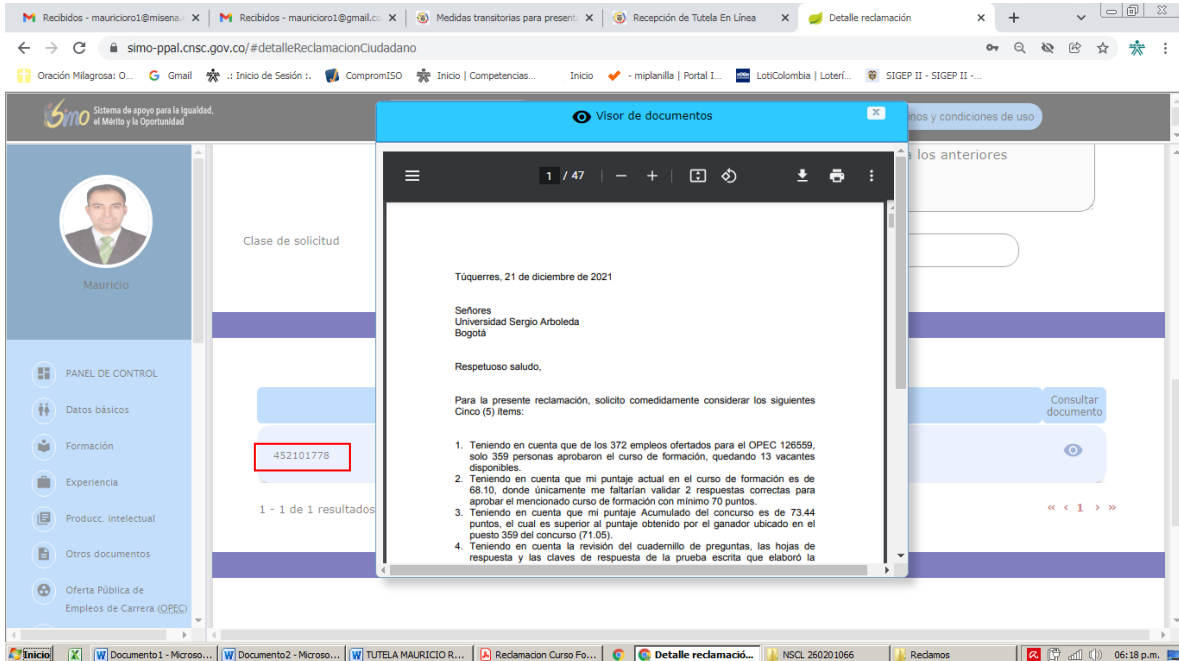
Recibidos - mauricioro1@misena... × | Recibidos - mauricioro1@gmail.co × | Medidas transitorias para present × | Recepción de Tutela En Línea × | Detalle reclamación ×

simo-ppal.cnsc.gov.co/#detalleReclamacionCiudadano

Oración Milagrosa: O... | Gmail | .: Inicio de Sesión :. | prompISO | Inicio | Competencias... | Inicio | - miplanilla | Portal I... | LotiColombia | Loterí... | SIGEP II - SIGEP II -...

SIMO Sistema de apoyo para la Igualdad, el Mérito y la Oportunidad

nos y condiciones de uso

Visor de documentos

1 / 47

Mauricio

PANEL DE CONTROL
Datos básicos
Formación
Experiencia
Producc. intelectual
Otros documentos
Oferta Pública de Empleos de Carrera (OPEC)

Clase de solicitud

los anteriores

Consultar documento

452101778

1 - 1 de 1 resultados

« ‹ 1 › »

Túquerres, 21 de diciembre de 2021

Señores
Universidad Sergio Arboleda
Bogotá

Respetuoso saludo,

Para la presente reclamación, solicito comedidamente considerar los siguientes Cinco (5) ítems:

1. Teniendo en cuenta que de los 372 empleos ofertados para el OPEC 126559, solo 359 personas aprobaron el curso de formación, quedando 13 vacantes disponibles.
2. Teniendo en cuenta que mi puntaje actual en el curso de formación es de 68.10, donde únicamente me faltarían validar 2 respuestas correctas para aprobar el mencionado curso de formación con mínimo 70 puntos.
3. Teniendo en cuenta que mi puntaje Acumulado del concurso es de 73.44 puntos, el cual es superior al puntaje obtenido por el ganador ubicado en el puesto 359 del concurso (71.05).
4. Teniendo en cuenta la revisión del cuadernillo de preguntas, las hojas de respuesta y las claves de respuesta de la prueba escrita que elaboró la

Inicio | Documento1 - Microso... | Documento2 - Microso... | TUTELA MAURICIO R... | Reclamacion Curso Fo... | Detalle reclamació... | NSCL 260201066 | Reclamos | 06:18 p.m.